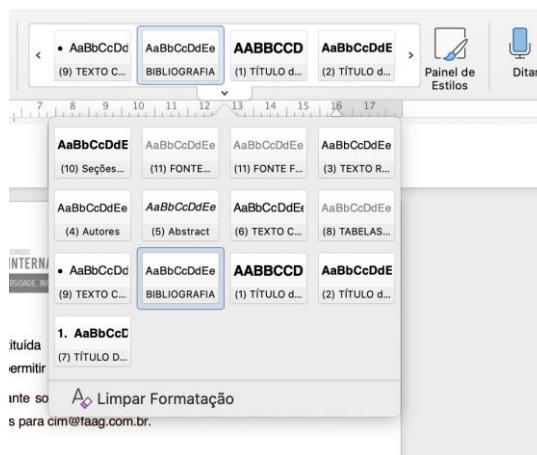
• AaBbCcDd
(9) TEXTO C...
AaBbCcDdEe
BIBLIOGRAFIA
AABBCCD
(1) TÍTULO d...
AaBbCcDdE
(2) TÍTULO d...
Painel de Estilos
Dita

7 8 9 10 11 12 13 14 15 16 17

AaBbCcDdE
(10) Seções...
AaBbCcDdEe
(11) FONTE...
AaBbCcDdEe
(11) FONTE F...
AaBbCcDdEe
(3) TEXTO R...

AaBbCcDdEe
(4) Autores
AaBbCcDdEe
(5) Abstract
AaBbCcDdEe
(6) TEXTO C...
AaBbCcDdEe
(8) TABELAS...

• AaBbCcDd
(9) TEXTO C...
AaBbCcDdEe
BIBLIOGRAFIA
AABBCCD
(1) TÍTULO d...
AaBbCcDdE
(2) TÍTULO d...

1. AaBbCcD
(7) TÍTULO D...

Limpar Formatação

INTERN
RSIDADE, IN
ituída
ermitir
ante so
s para cim@faag.com.br.